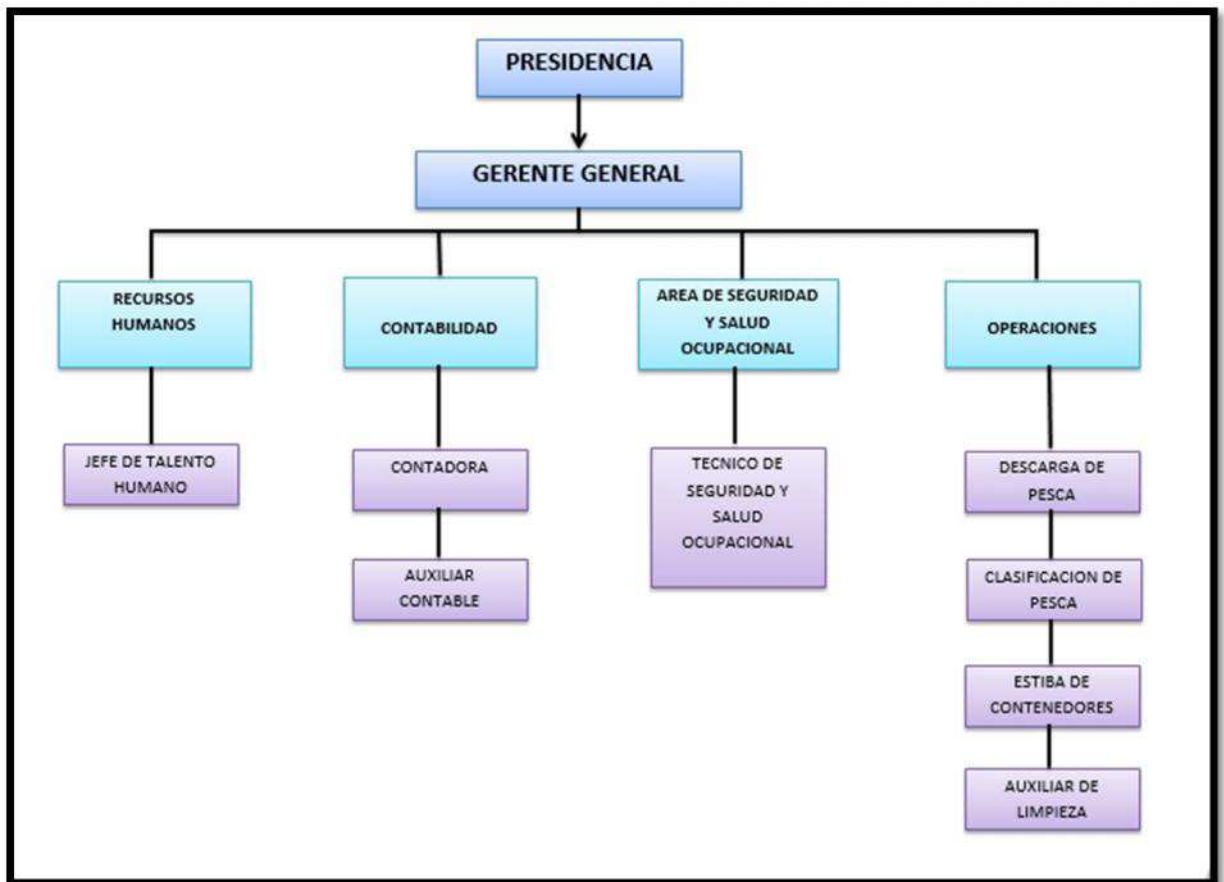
PRESIDENCIA

GERENTE GENERAL

RECURSOS HUMANOS

CONTABILIDAD

AREA DE SEGURIDAD Y SALUD OCUPACIONAL

OPERACIONES

JEFE DE TALENTO HUMANO

CONTADORA

AUXILIAR CONTABLE

TECNICO DE SEGURIDAD Y SALUD OCUPACIONAL

DESCARGA DE PESCA

CLASIFICACION DE PESCA

ESTIBA DE CONTENEDORES

AUXILIAR DE LIMPIEZA